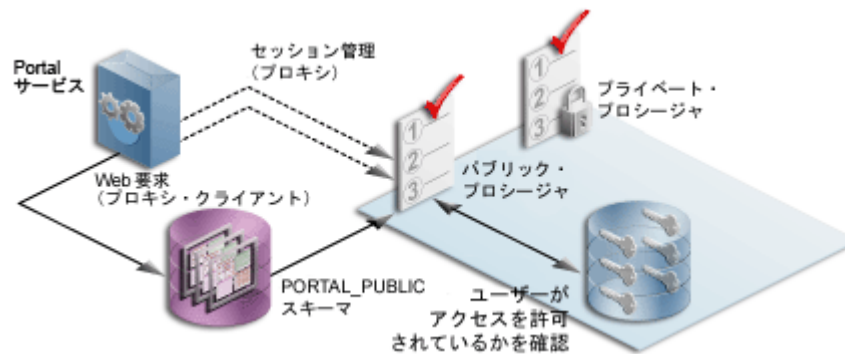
Portal
サービス

セッション管理
（プロキシ）

プライベート・
プロシージャ

パブリック・
プロシージャ

Web 要求
（プロキシ・クライアント）

PORTAL_PUBLIC
スキーマ

ユーザーが
アクセスを許可
されているかを確認